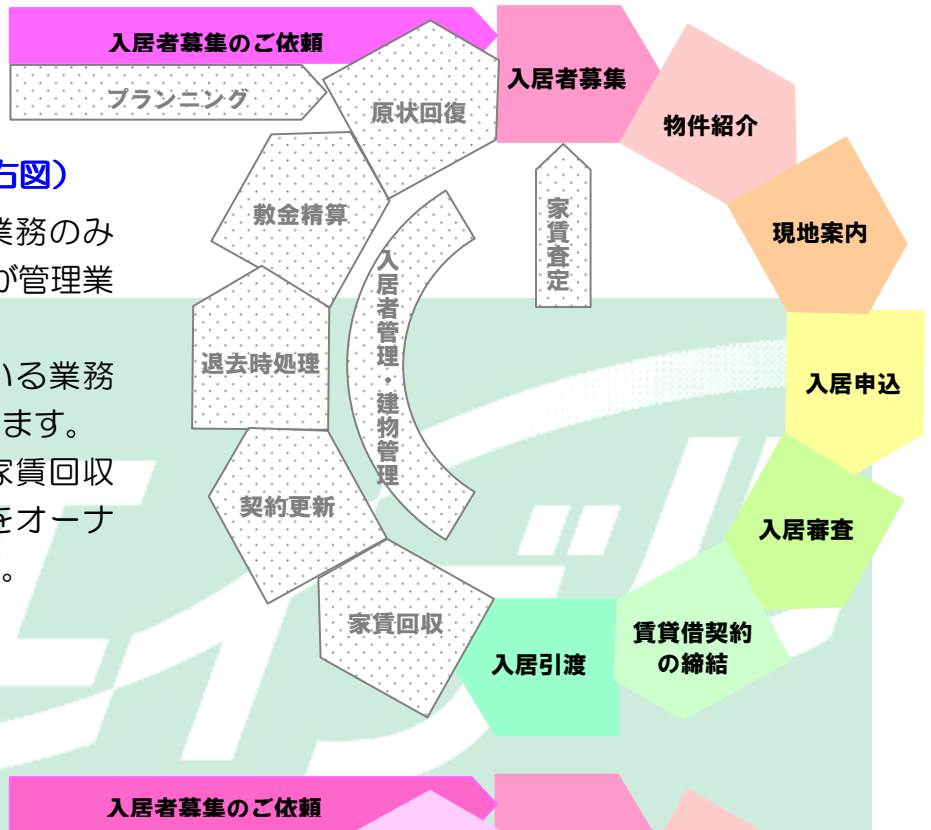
入居者募集のご依頼

プランニング

原状回復

入居者募集

物件紹介

右図）

業務のみ
が管理業

いる業務
ます。
家賃回収
をオーナ
。

敷金精算

家賃査定

入居者管理・建物管理

現地案内

退去時処理

入居申込

契約更新

入居審査

家賃回収

賃貸借契約の締結

入居引渡

入居者募集のご依頼